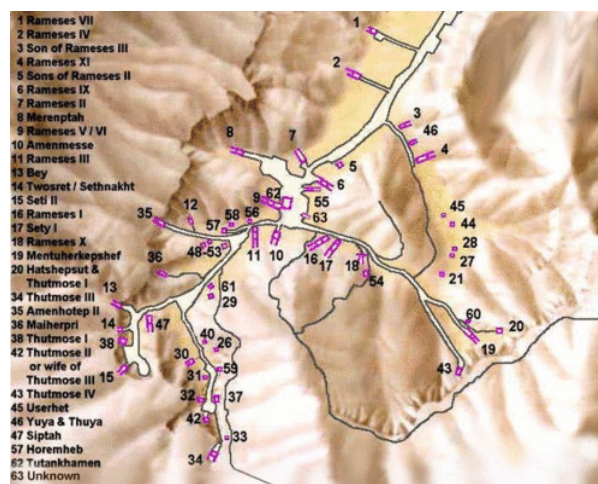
1 Rameses VII
2 Rameses IV
3 Son of Rameses III
4 Rameses XI
5 Sons of Rameses II
6 Rameses IX
7 Rameses II
8 Merenptah
9 Rameses V / VI
10 Amenmesse
11 Rameses III
13 Bey
14 Twosret / Sethnakht
15 Seti II
16 Rameses I
17 Sety I
18 Rameses X
19 Mentuherkepshef
20 Hatshepsut & Thutmose I
34 Thutmose III
35 Amenhotep II
36 Maiherpri
38 Thutmose I
42 Thutmose II or wife of Thutmose III
43 Thutmose IV
45 Userhet
46 Yuya & Thuya
47 Siptah
57 Horemheb
62 Tutankhamen
63 Unknown

1
2
3
46
4
8
7
5
6
55
9
62
63
45
44
28
27
21
35
12
57
58
56
48-53
11
10
16
17
18
54
36
61
29
13
14
47
38
15
40
26
30
31
59
32
37
42
33
34
60
20
19
43